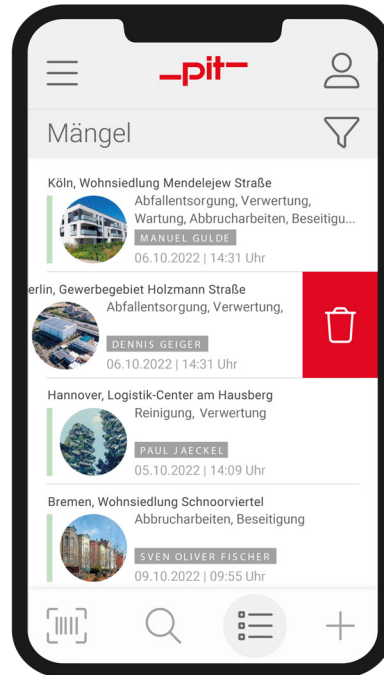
_pit_

Mängel

Köln, Wohnsiedlung Mendelejew Straße
Abfallentsorgung, Verwertung, Wartung, Abbrucharbeiten, Beseitigu...
MANUEL GULDE
06.10.2022 | 14:31 Uhr

erlin, Gewerbegebiet Holzmann Straße
Abfallentsorgung, Verwertung,
DENNIS GEIGER
06.10.2022 | 14:31 Uhr

Hannover, Logistik-Center am Hausberg
Reinigung, Verwertung
PAUL JAECKEL
05.10.2022 | 14:09 Uhr

Bremen, Wohnsiedlung Schnoorviertel
Abbrucharbeiten, Beseitigung
SVEN OLIVER FISCHER
09.10.2022 | 09:55 Uhr